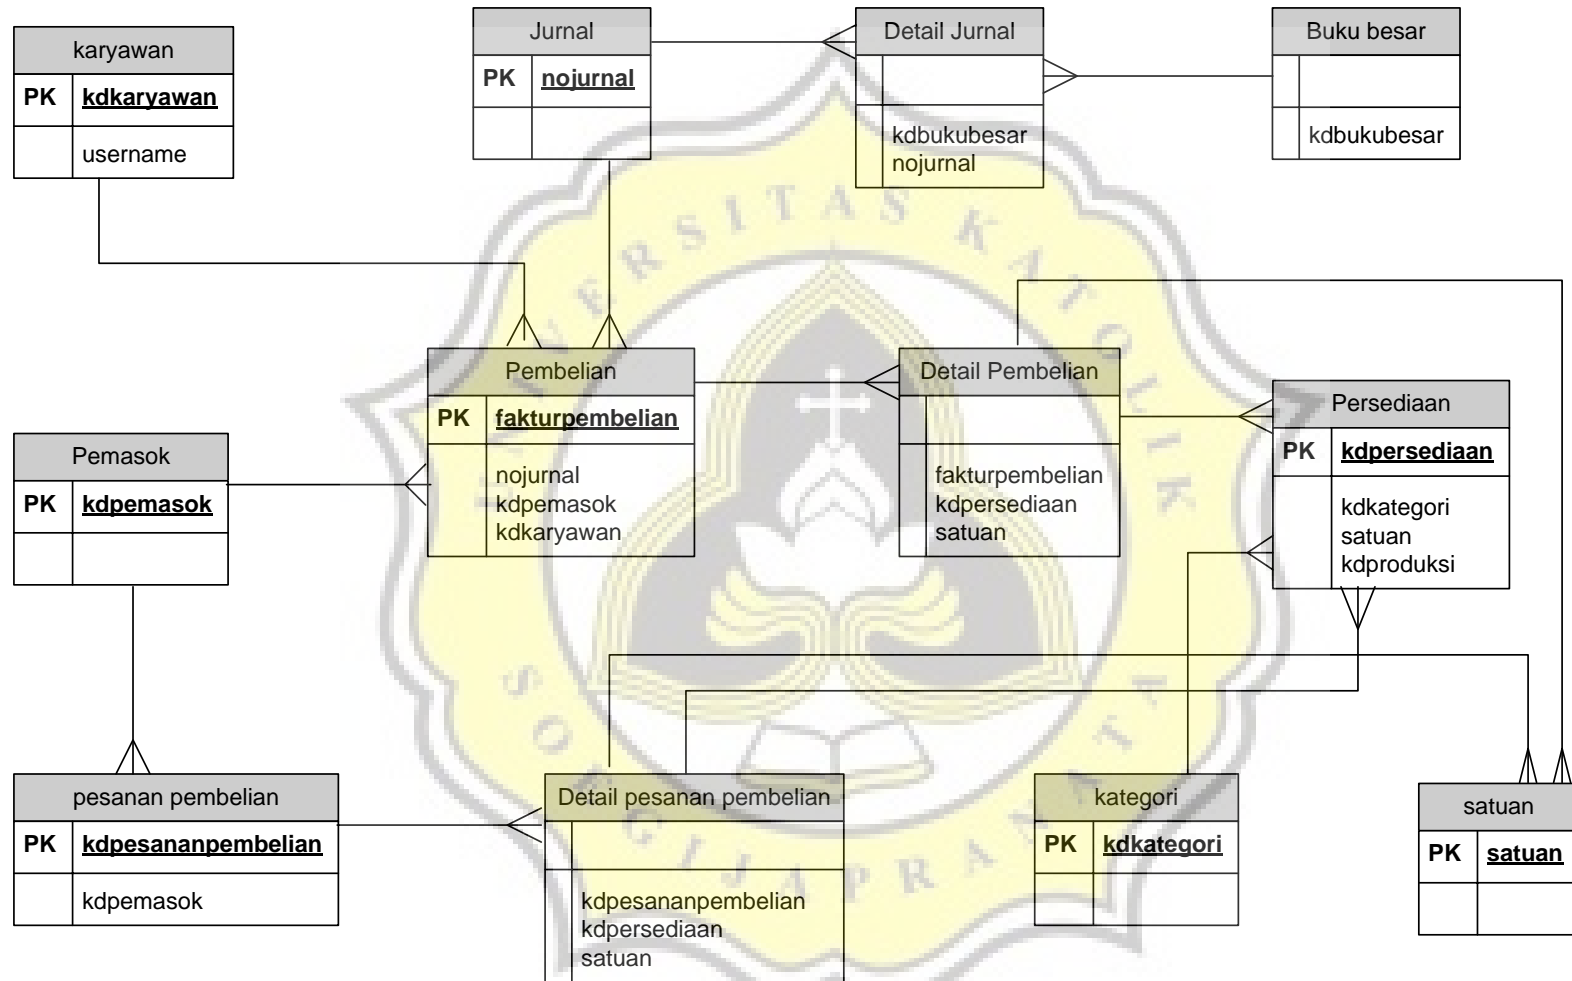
karyawan
PK kdkaryawan
username

Jurnal
PK nojurnal

Detail Jurnal
kdbukubesar
nojurnal

Buku besar
kdbukubesar

Pembelian
PK fakturpembelian
nojurnal
kdpemasok
kdkaryawan

Detail Pembelian
fakturpembelian
kdpersediaan
satuan

Persediaan
PK kdpersediaan
kdkategori
satuan
kdproduksi

Pemasok
PK kdpemasok

pesanan pembelian
PK kdpesananpembelian
kdpemasok

Detail pesanan pembelian
kdpesananpembelian
kdpersediaan
satuan

kategori
PK kdkategori

satuan
PK satuan

UNIVERSITAS KATOLIK SOEGIJAPRANATA